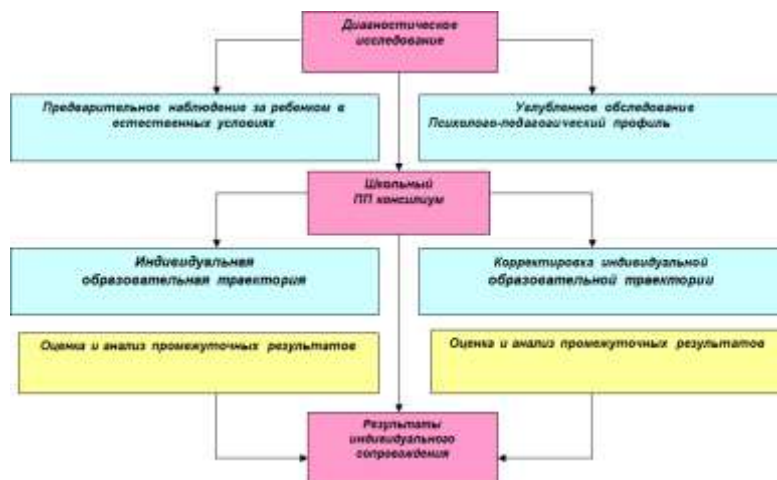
Диагностическое исследование

Предварительное наблюдение за ребенком в естественных условиях

Углубленное обследование Психолого-педагогический профиль

Школьный ПП консилиум

Индивидуальная образовательная траектория

Корректировка индивидуальной образовательной траектории

Оценка и анализ промежуточных результатов

Оценка и анализ промежуточных результатов

Результаты индивидуального сопровождения